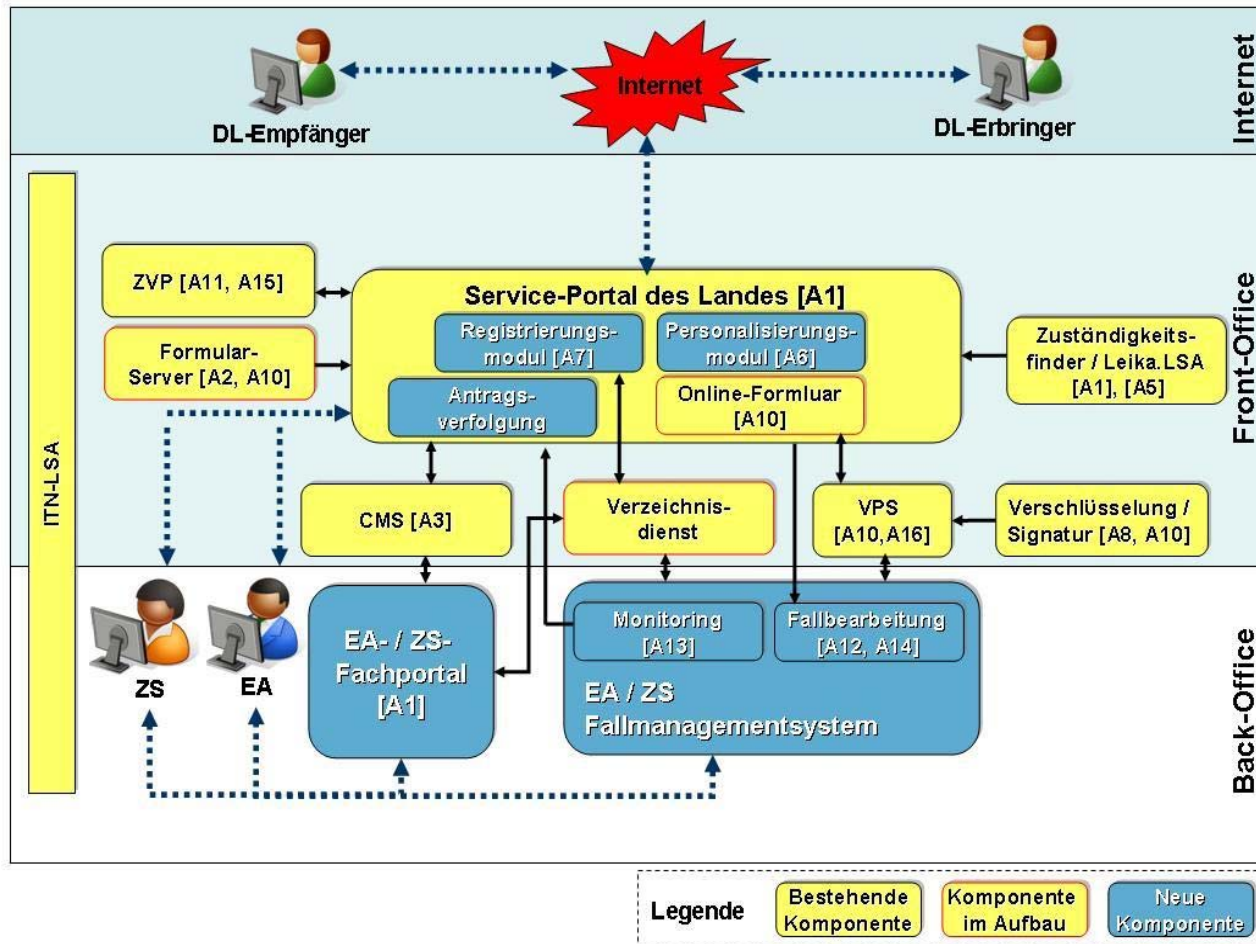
Internet

DL-Empfänger

Internet

DL-Erbringer

Front-Office

ITN-LSA

ZVP [A11, A15]

Formular-Server [A2, A10]

Service-Portal des Landes [A1]

Registrierungsmodul [A7]

Personalisierungsmodul [A6]

Antragsverfolgung

Online-Formluar [A10]

Zuständigkeitsfinder / Leika.LSA [A1], [A5]

CMS [A3]

Verzeichnisdienst

VPS [A10,A16]

Verschlüsselung / Signatur [A8, A10]

Back-Office

ZS

EA

EA- / ZS-Fachportal [A1]

Monitoring [A13]

Fallbearbeitung [A12, A14]

EA / ZS Fallmanagementsystem

Legende

Bestehende Komponente

Komponente im Aufbau

Neue Komponente